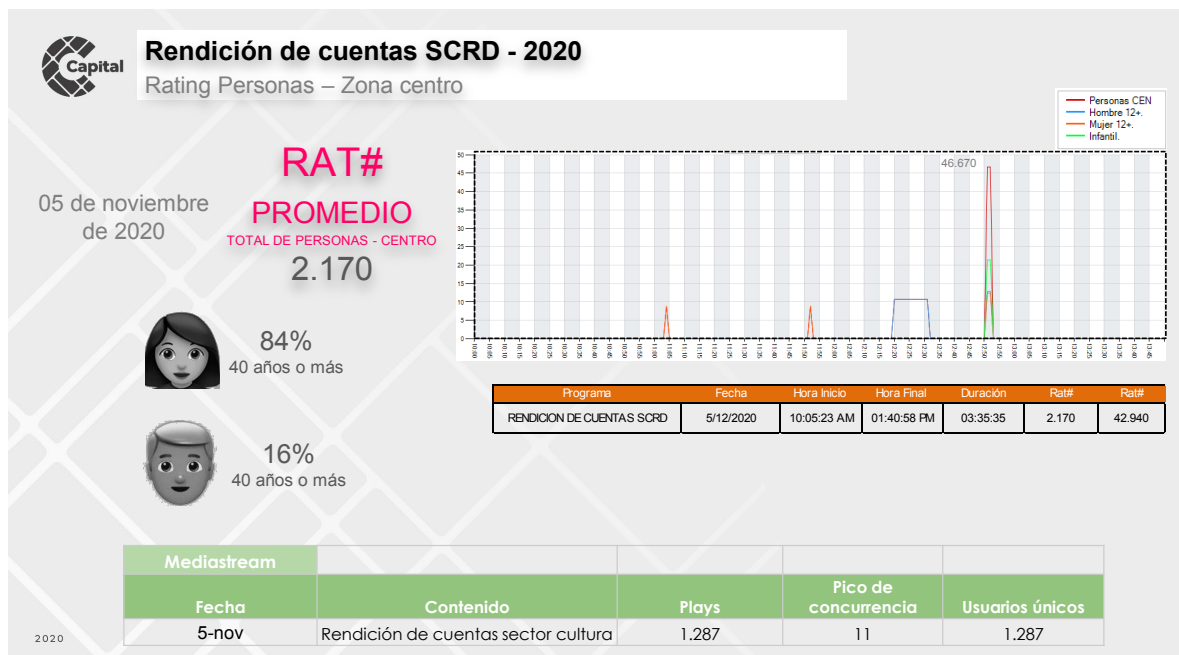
Capital

Rendición de cuentas SCRD - 2020

Rating Personas – Zona centro

05 de noviembre de 2020

RAT#

PROMEDIO

TOTAL DE PERSONAS - CENTRO

2.170

84%
40 años o más

16%
40 años o más

Personas CEN
Hombre 12+.
Mujer 12+.
Infantil.

46.670

50
45
40
35
30
25
20
15
10
5
0

| Programa | Fecha | Hora Inicio | Hora Final | Duración | Rat# | Rat# |
|---|---|---|---|---|---|---|
| RENDICION DE CUENTAS SCRD | 5/12/2020 | 10:05:23 AM | 01:40:58 PM | 03:35:35 | 2.170 | 42.940 |

| Mediastream | | | | |
|---|---|---|---|---|
| Fecha | Contenido | Plays | Pico de concurrencia | Usuarios únicos |
| 5-nov | Rendición de cuentas sector cultura | 1.287 | 11 | 1.287 |

2020